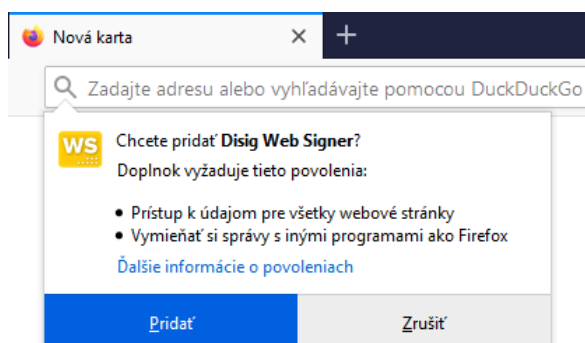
Nová karta

×

+

Zadajte adresu alebo vyhľadávajte pomocou DuckDuckGo

WS

Chcete pridať **Disig Web Signer**?

Doplnok vyžaduje tieto povolenia:

• Prístup k údajom pre všetky webové stránky
• Vymieňať si správy s inými programami ako Firefox

Ďalšie informácie o povoleniach

Pridať

Zrušiť